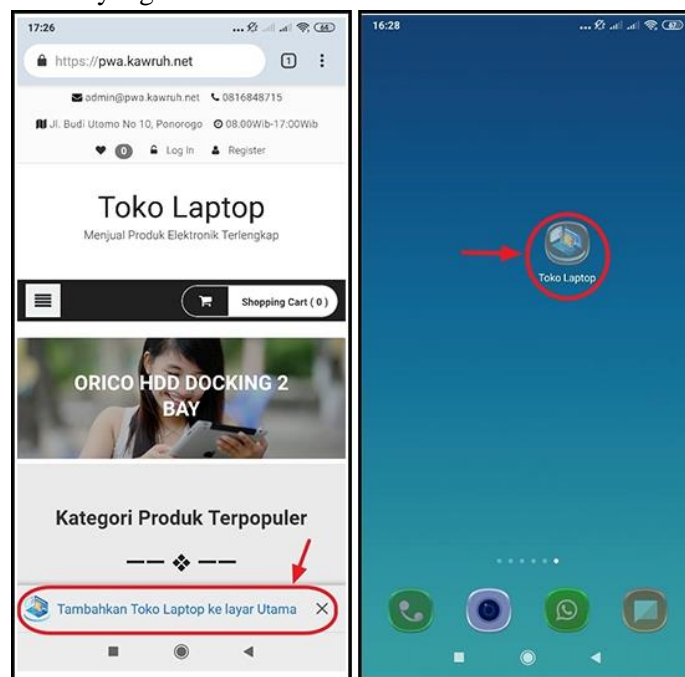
17:26

https://pwa.kawruh.net

1

admin@pwa.kawruh.net 0816848715

Jl. Budi Utomo No 10, Ponorogo 08.00Wib-17:00Wib

0 Log In Register

Toko Laptop

Menjual Produk Elektronik Terlengkap

Shopping Cart ( 0 )

ORICO HDD DOCKING 2 BAY

Kategori Produk Terpopuler

Tambahkan Toko Laptop ke layar Utama

16:28

Toko Laptop